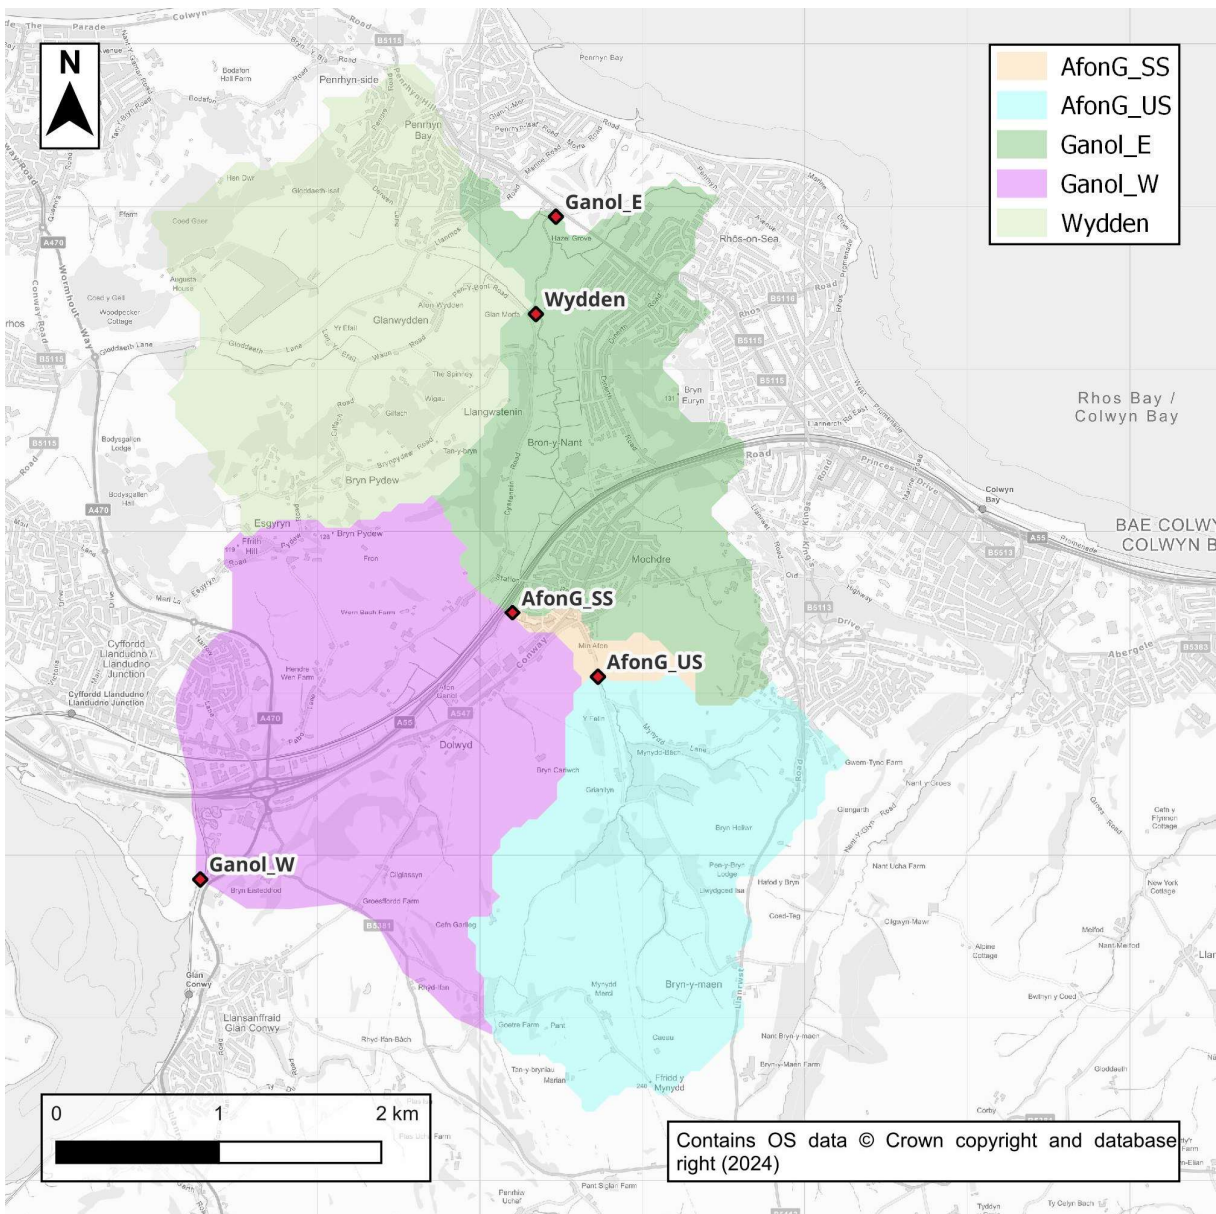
N

AfonG_SS
AfonG_US
Ganol_E
Ganol_W
Wydden

Ganol_E
Wydden
AfonG_SS
AfonG_US
Ganol_W

Penrhyn-side
Penrhyn Bay
Glanwydden
Llangwstenin
Bron-y-Nant
Bryn Pydew
Esgyryn
Mochdre
Rhos-on-Sea
Rhos Bay / Colwyn Bay
BAE COLWY
COLWYN B
Colwyn Bay
Abergele
Cyffordd Llandudno / Llandudno Junction
Dolwyd
Fron
Bryn Euryn
Glan Conwy
Llansanffraid Glan Conwy
Bryn-y-maen
A470
A55
A547
B5115
B5113
B5381

0
1
2 km

Contains OS data © Crown copyright and database right (2024)